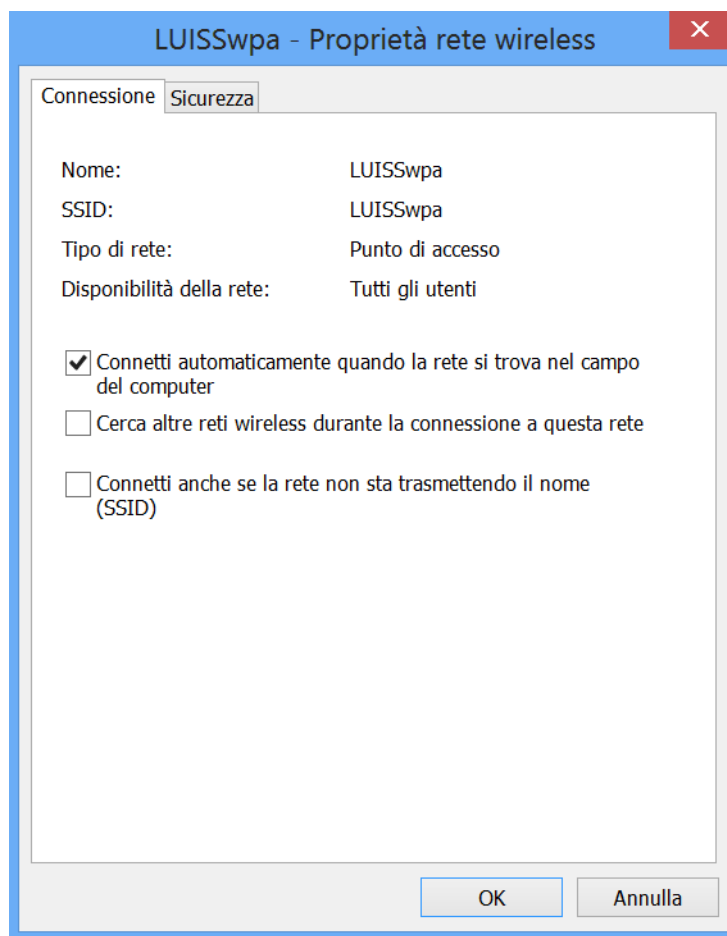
LUISSwpa - Proprietà rete wireless

Connessione | Sicurezza

| | |
|---|---|
| Nome: | LUISSwpa |
| SSID: | LUISSwpa |
| Tipo di rete: | Punto di accesso |
| Disponibilità della rete: | Tutti gli utenti |

Connetti automaticamente quando la rete si trova nel campo del computer

Cerca altre reti wireless durante la connessione a questa rete

Connetti anche se la rete non sta trasmettendo il nome (SSID)

OK

Annulla